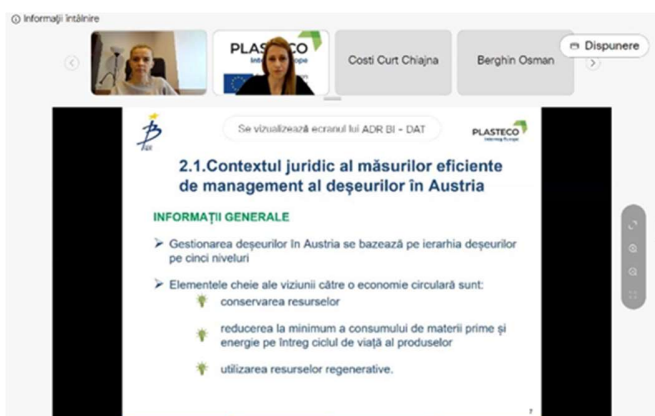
ⓘ Informații întâlnire

PLASTECO
Interreg Europe

Costi Curt Chiajna

Berghin Osman

Dispunere

Se vizualizează ecranul lui ADR BI - DAT

PLASTECO
Interreg Europe

2.1.Contextul juridic al măsurilor eficiente de management al deșeurilor în Austria

INFORMAȚII GENERALE

➢ Gestionarea deșeurilor în Austria se bazează pe ierarhia deșeurilor pe cinci niveluri

➢ Elementele cheie ale viziunii către o economie circulară sunt:

conservarea resurselor

reducerea la minimum a consumului de materii prime și energie pe întreg ciclul de viață al produselor

utilizarea resurselor regenerative.

7